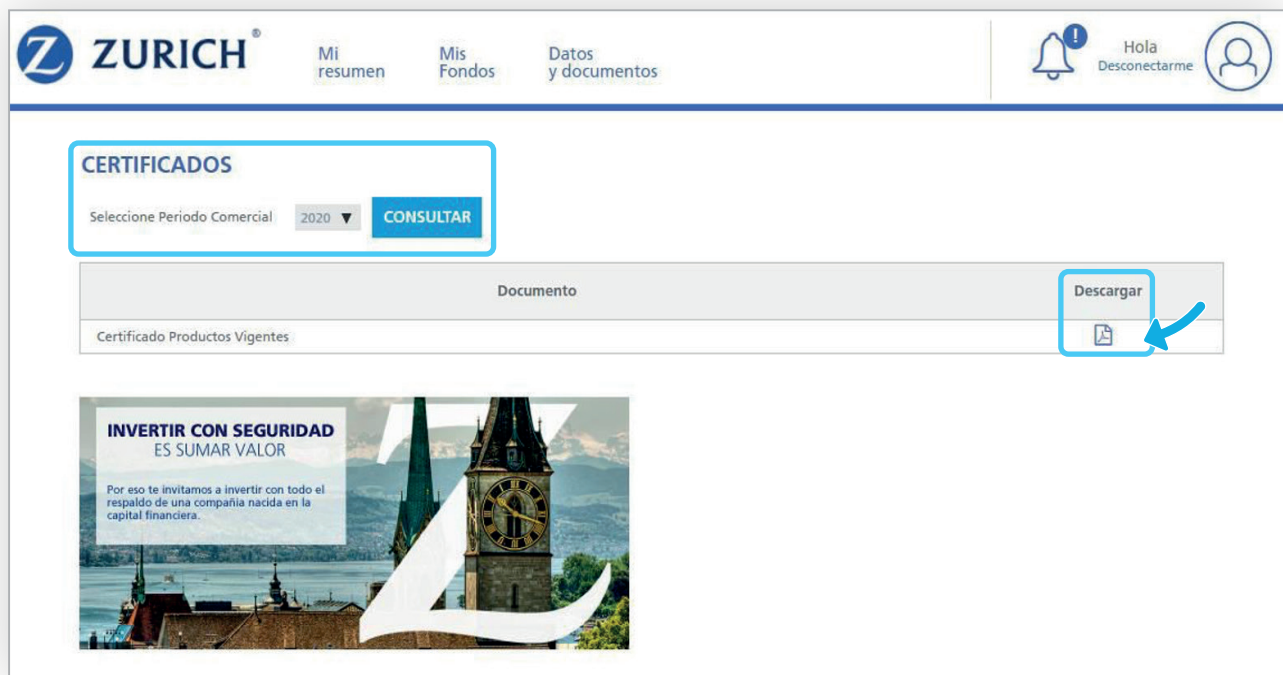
ZURICH®

Mi resumen

Mis Fondos

Datos y documentos

Hola
Desconectarme

CERTIFICADOS

Seleccione Periodo Comercial 2020 ▼ CONSULTAR

| Documento | Descargar |
|---|---|
| Certificado Productos Vigentes | |

INVERTIR CON SEGURIDAD
ES SUMAR VALOR

Por eso te invitamos a invertir con todo el respaldo de una compañía nacida en la capital financiera.